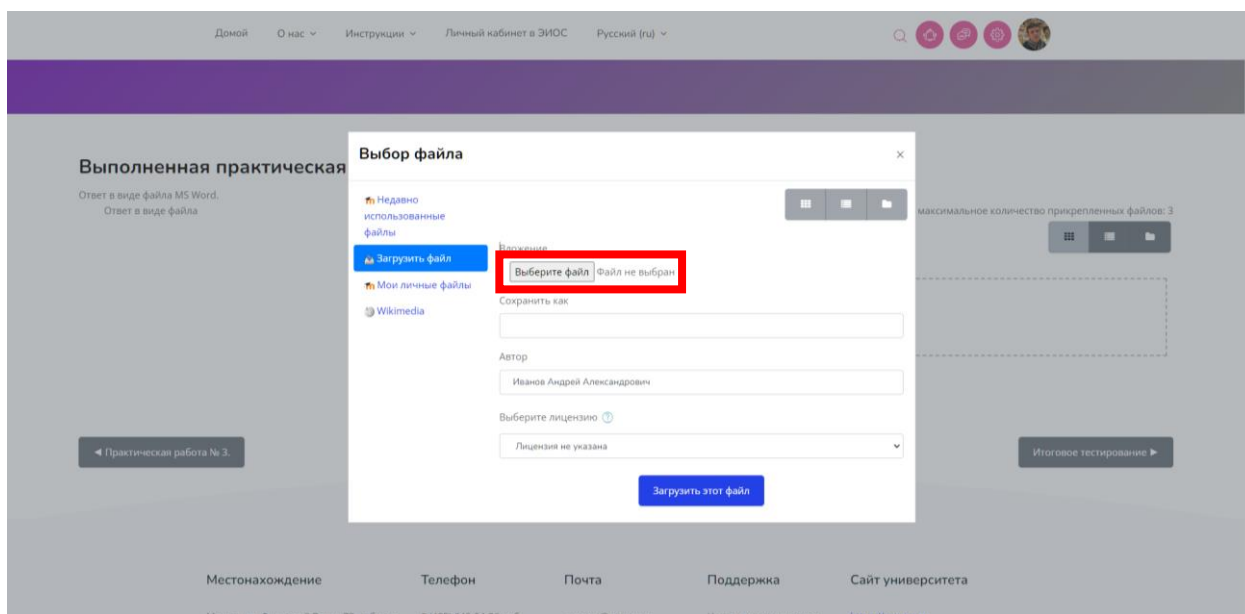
Домой О нас Инструкции Личный кабинет в ЭИОС Русский (ru)

Выполненная практическая

Ответ в виде файла MS Word.

Ответ в виде файла

максимальное количество прикрепленных файлов: 3

Выбор файла

×

Недавно использованные файлы

Загрузить файл

Мои личные файлы

Wikimedia

Вложение

Выберите файл Файл не выбран

Сохранить как

Автор

Иванов Андрей Александрович

Выберите лицензию

Лицензия не указана

Загрузить этот файл

◄ Практическая работа № 3.

Итоговое тестирование ►

Местонахождение Телефон Почта Поддержка Сайт университета